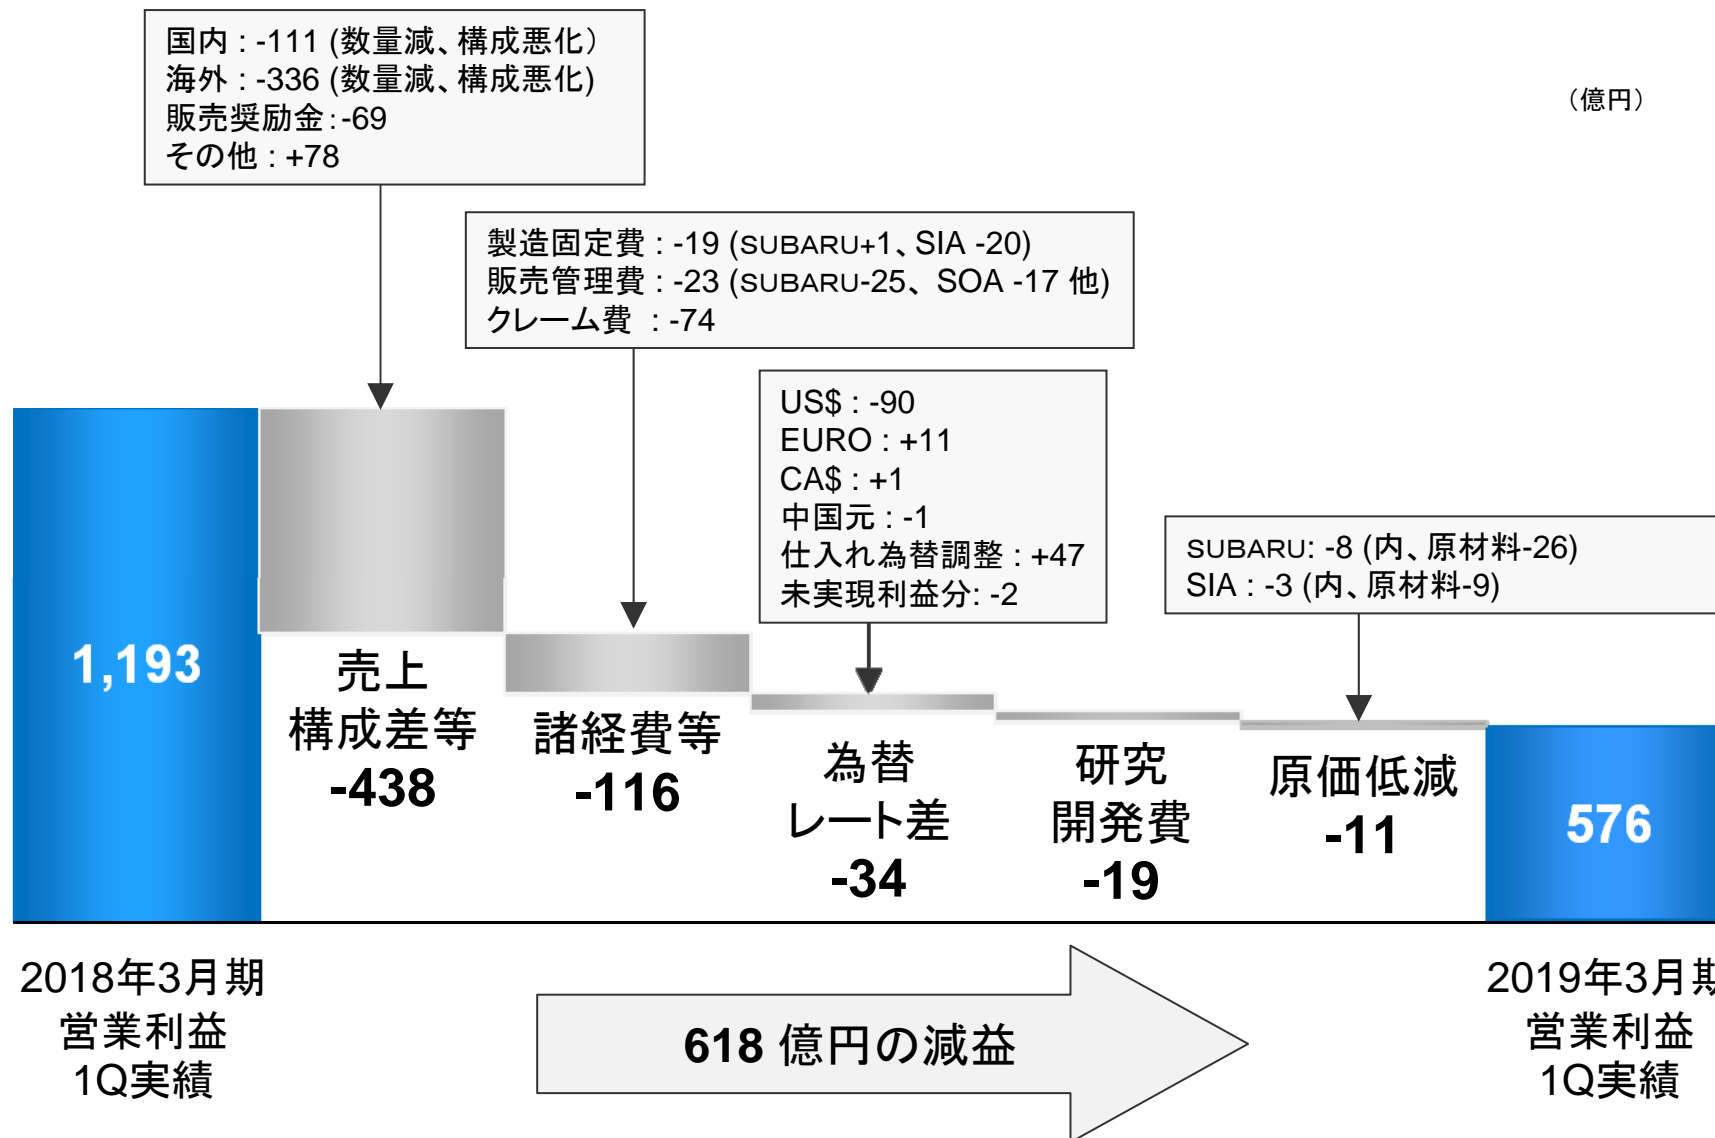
国内 : -111 (数量減、構成悪化)
海外 : -336 (数量減、構成悪化)
販売奨励金 : -69
その他 : +78

（億円）

製造固定費 : -19 (SUBARU+1、SIA -20)
販売管理費 : -23 (SUBARU-25、SOA -17 他)
クレーム費 : -74

US$ : -90
EURO : +11
CA$ : +1
中国元 : -1
仕入れ為替調整 : +47
未実現利益分: -2

SUBARU: -8 (内、原材料-26)
SIA : -3 (内、原材料-9)

1,193

売上
構成差等
-438

諸経費等
-116

為替
レート差
-34

研究
開発費
-19

原価低減
-11

576

2018年3月期
営業利益
1Q実績

618 億円の減益

2019年3月期
営業利益
1Q実績